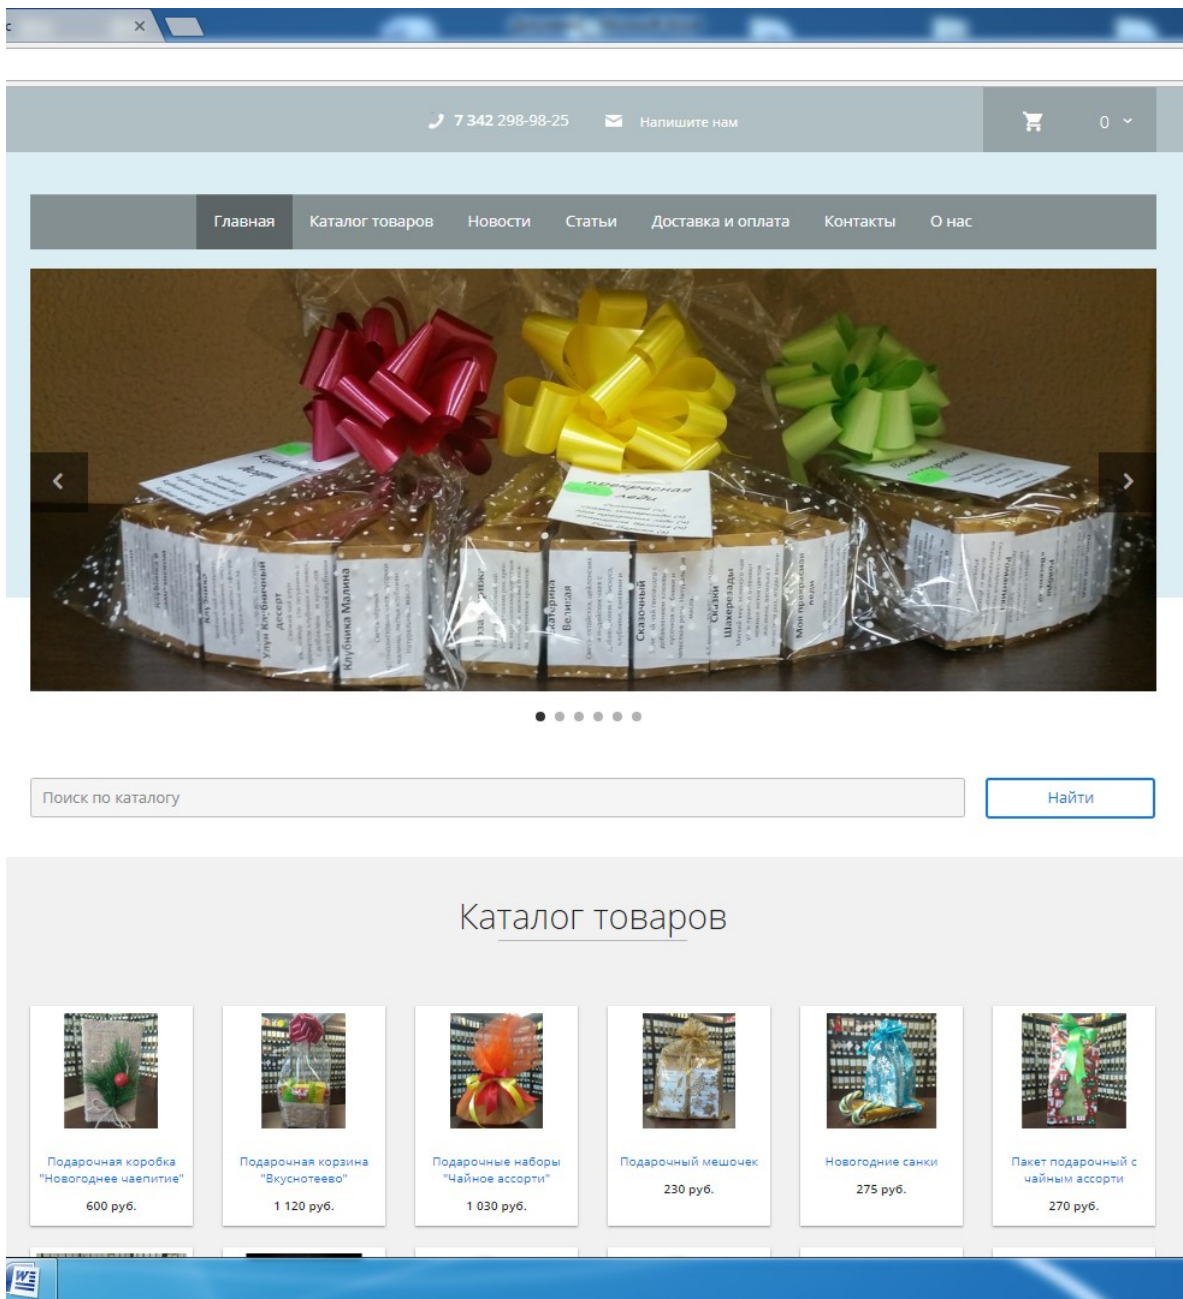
7 342 298-98-25 Напишите нам

0

Главная Каталог товаров Новости Статьи Доставка и оплата Контакты О нас

Поиск по каталогу

Найти

Каталог товаров

Подарочная коробка "Новогоднее чаепитие"
600 руб.

Подарочная корзина "Вкуснотеево"
1 120 руб.

Подарочные наборы "Чайное ассорти"
1 030 руб.

Подарочный мешочек
230 руб.

Новогодние санки
275 руб.

Пакет подарочный с чайным ассорти
270 руб.